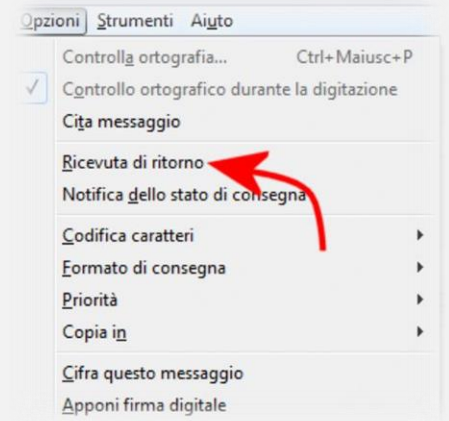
Opzioni Strumenti Aiuto

Controlla ortografia... Ctrl+Maiusc+P

Controllo ortografico durante la digitazione

Cita messaggio

Ricevuta di ritorno

Notifica dello stato di consegna

Codifica caratteri

Formato di consegna

Priorità

Copia in

Cifra questo messaggio

Apponi firma digitale